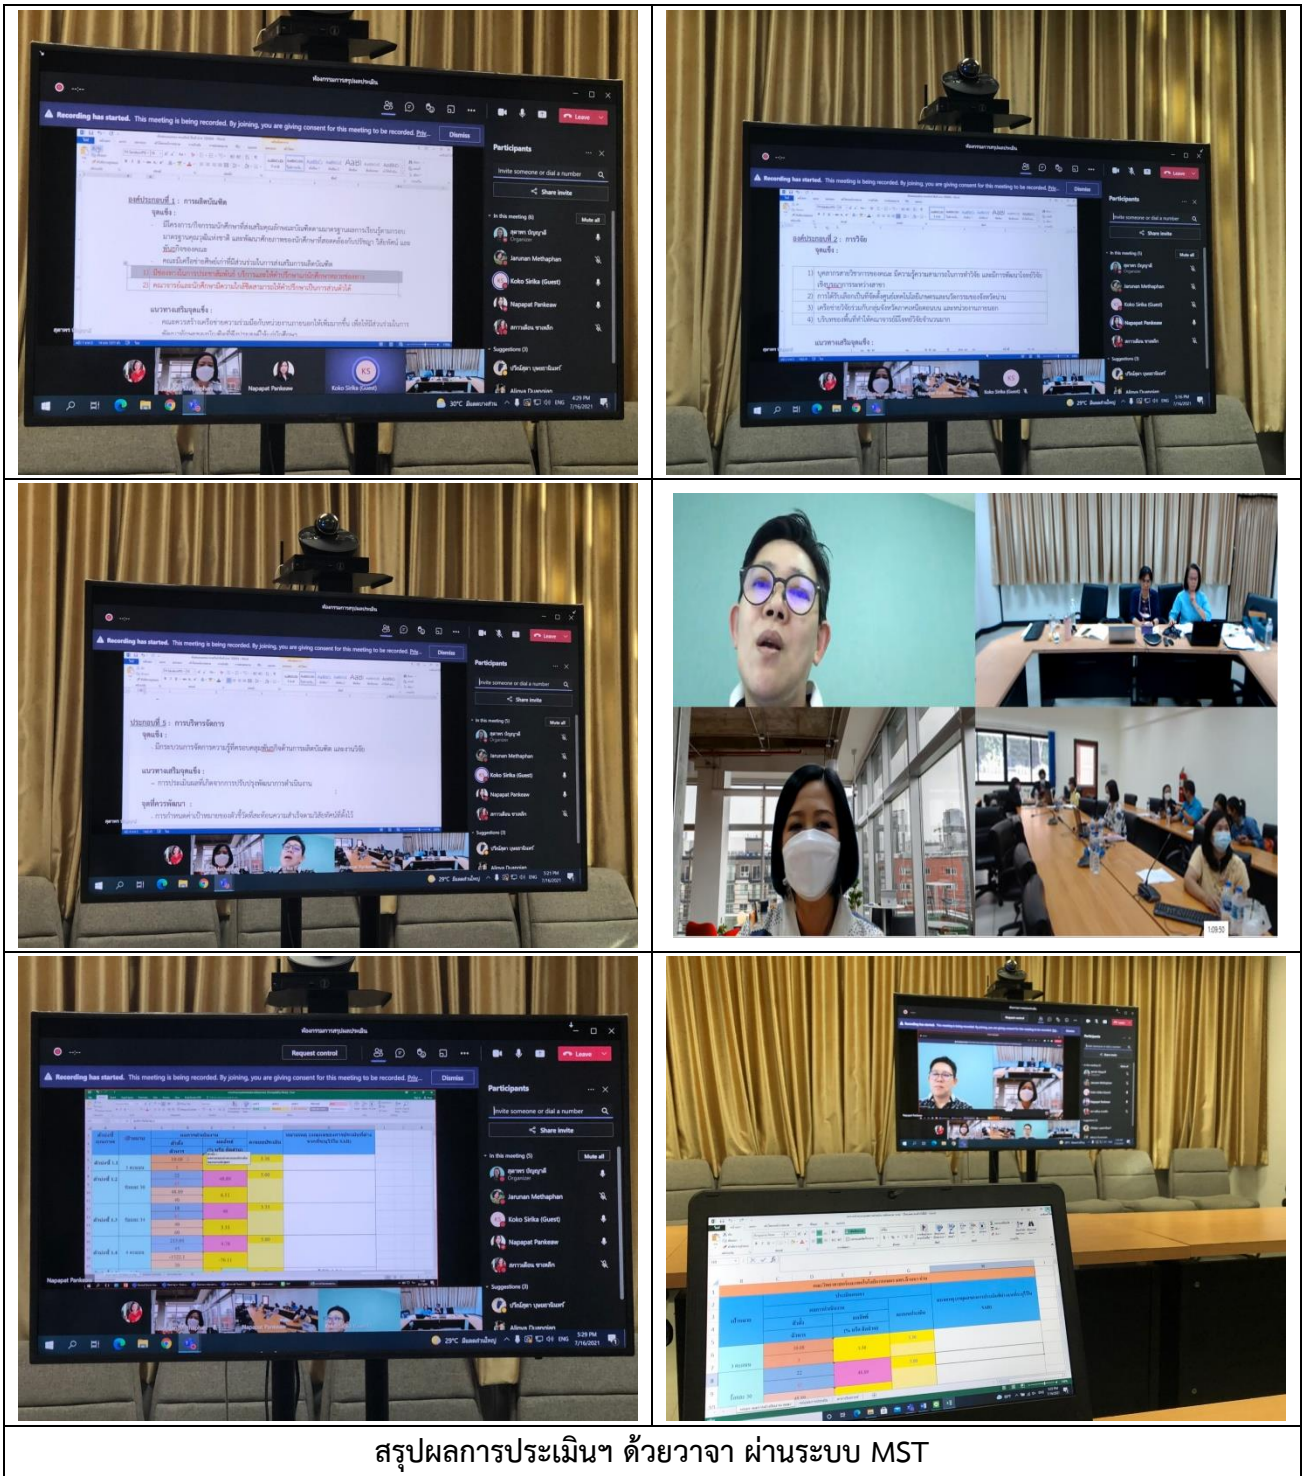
Recording has started. This meeting is being recorded. By joining, you are giving consent for this meeting to be recorded. Priv...

Dismiss

Leave

Participants

Invite someone or dial a number

Share invite

In this meeting (6)

Mute all

Organizer

Jarunan Methaphan

Koko Sirika (Guest)

Napapat Pankeaw

Suggestions (3)

Alinya Duangjan

องค์ประกอบที่ 1 : การผลิตบัณฑิต

จุดแข็ง :

Napapat Pankeaw

Koko Sirika (Guest)

KS

30°C

องค์ประกอบที่ 2 : การวิจัย

จุดแข็ง :

แนวทางเสริมจุดแข็ง :

29°C

องค์ประกอบที่ 5 : การบริหารจัดการ

จุดแข็ง :

แนวทางเสริมจุดแข็ง :

จุดที่ควรพัฒนา :

1:09:50

Request control

In this meeting (5)

Napapat Pankeaw

5:29 PM

7/16/2021

สรุปผลการประเมินฯ ด้วยวาจา ผ่านระบบ MST